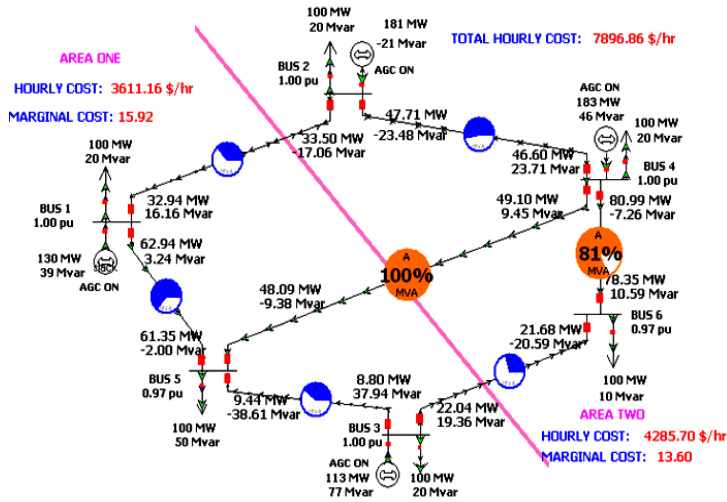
AREA ONE

HOURLY COST: 3611.16 $/hr

MARGINAL COST: 15.92

100 MW
20 Mvar

BUS 2
1.00 pu

181 MW
-21 Mvar

AGC ON

TOTAL HOURLY COST: 7896.86 $/hr

AGC ON
183 MW
46 Mvar

100 MW
20 Mvar

BUS 4
1.00 pu

47.71 MW
-23.48 Mvar

33.50 MW
-17.06 Mvar

46.60 MW
23.71 Mvar

100 MW
20 Mvar

BUS 1
1.00 pu

32.94 MW
16.16 Mvar

62.94 MW
3.24 Mvar

130 MW
39 Mvar

SLACK

AGC ON

49.10 MW
9.45 Mvar

80.99 MW
-7.26 Mvar

A
100%
MVA

A
81%
MVA

48.09 MW
-9.38 Mvar

78.35 MW
10.59 Mvar

BUS 6
0.97 pu

61.35 MW
-2.00 Mvar

21.68 MW
-20.59 Mvar

BUS 5
0.97 pu

9.44 MW
-38.61 Mvar

8.80 MW
37.94 Mvar

22.04 MW
19.36 Mvar

100 MW
10 Mvar

AREA TWO

100 MW
50 Mvar

BUS 3
1.00 pu

HOURLY COST: 4285.70 $/hr

MARGINAL COST: 13.60

AGC ON
113 MW
77 Mvar

100 MW
20 Mvar